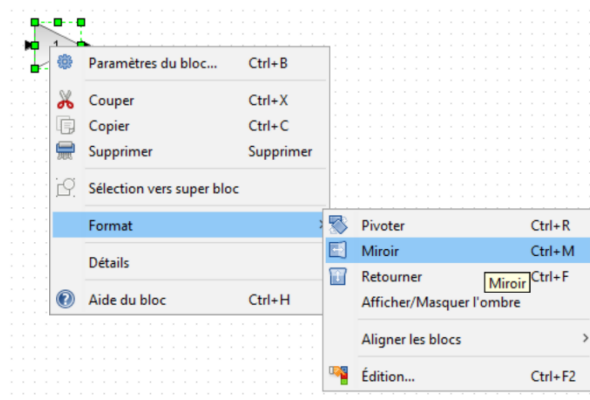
Paramètres du bloc... Ctrl+B

Couper Ctrl+X
Copier Ctrl+C
Supprimer Supprimer

Sélection vers super bloc

Format

Détails

Aide du bloc Ctrl+H

Pivoter Ctrl+R
Miroir Ctrl+M
Retourner Ctrl+F
Miroir
Afficher/Masquer l'ombre

Aligner les blocs

Édition... Ctrl+F2